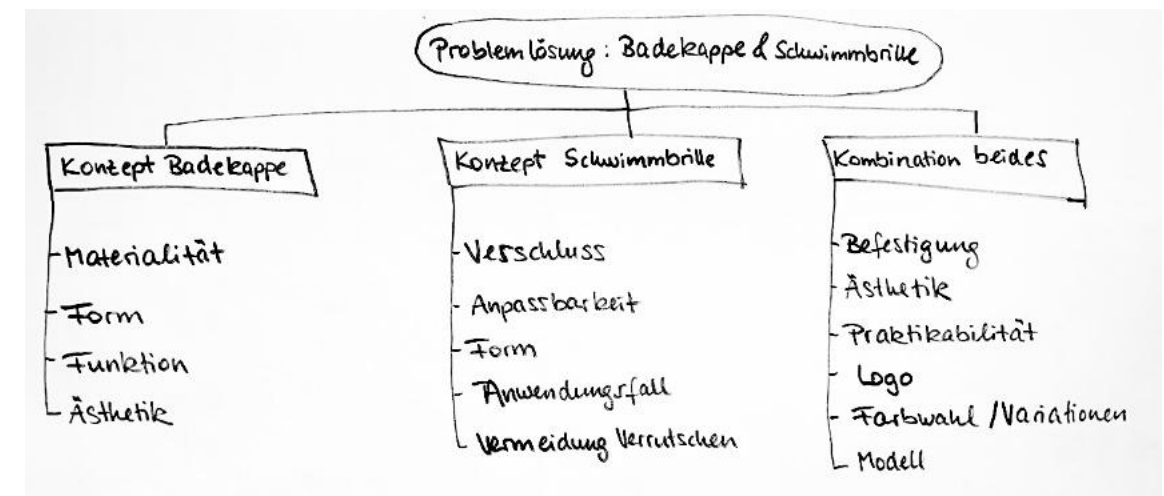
Problemlösung: Badekappe & Schwimmbrille

Konzept Badekappe

Materialität
Form
Funktion
Ästhetik

Konzept Schwimmbrille

Verschluss
Anpassbarkeit
Form
Anwendungsfall
Vermeidung Verrutschen

Kombination beides

Befestigung
Ästhetik
Praktikabilität
Logo
Farbwahl /Variationen
Modell